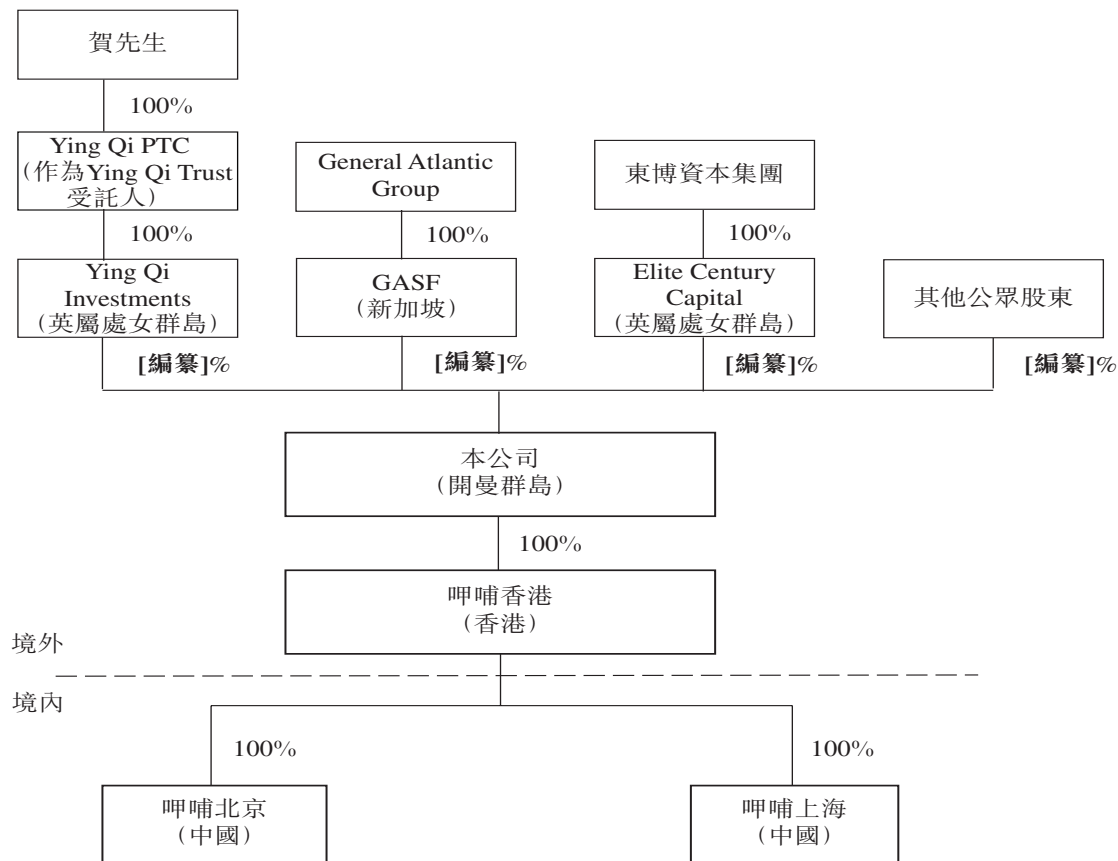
賀先生

100%

Ying Qi PTC
(作為Ying Qi Trust 受託人)

100%

Ying Qi Investments
(英屬處女群島)

General Atlantic Group

100%

GASF
(新加坡)

東博資本集團

100%

Elite Century Capital
(英屬處女群島)

其他公眾股東

[編纂]%

[編纂]%

[編纂]%

[編纂]%

本公司
(開曼群島)

100%

呷哺香港
(香港)

境外

境內

100%

100%

呷哺北京
(中國)

呷哺上海
(中國)